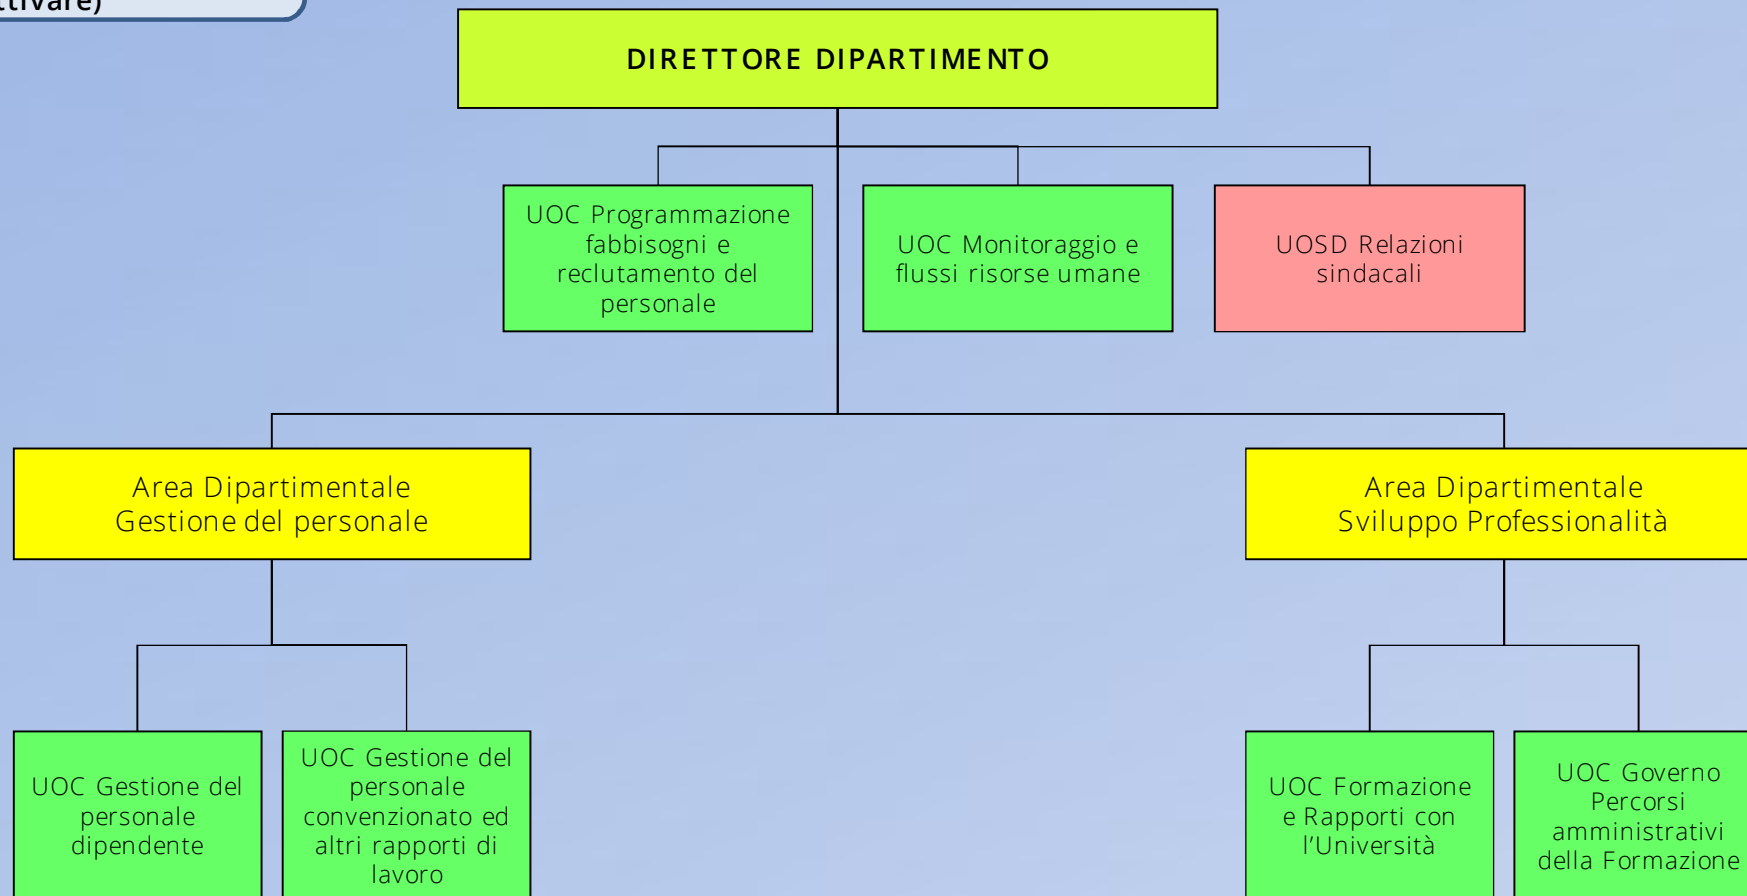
ttivare)

DIRETTORE DIPARTIMENTO

UOC Programmazione fabbisogni e reclutamento del personale

UOC Monitoraggio e flussi risorse umane

UOSD Relazioni sindacali

Area Dipartimentale Gestione del personale

Area Dipartimentale Sviluppo Professionalità

UOC Gestione del personale dipendente

UOC Gestione del personale convenzionato ed altri rapporti di lavoro

UOC Formazione e Rapporti con l'Università

UOC Governo Percorsi amministrativi della Formazione